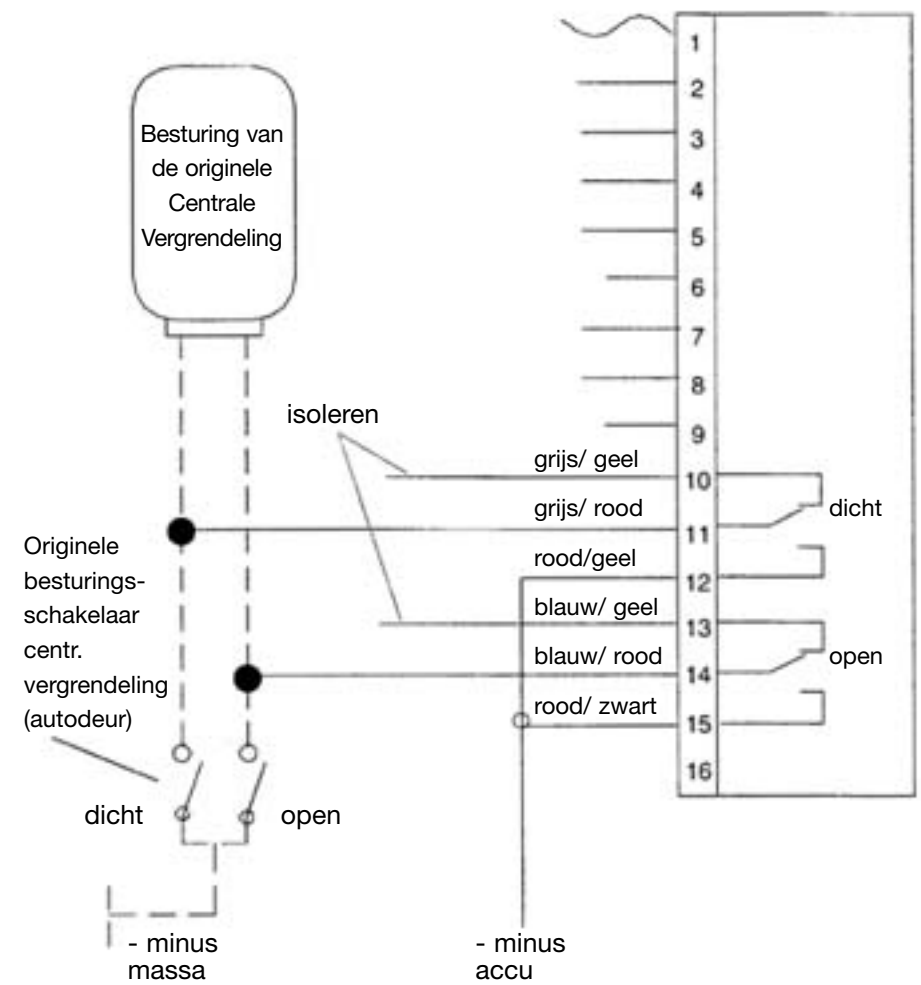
Besturing van de originele Centrale Vergrendeling

1
2
3
4
5
6
7
8
9
10
11
12
13
14
15
16

isoleren

grijs/ geel
grijs/ rood
rood/geel
blauw/ geel
blauw/ rood
rood/ zwart

dicht
open

Originele besturingsschakelaar centr. vergrendeling (autodeur)

dicht
open

- minus massa

- minus accu